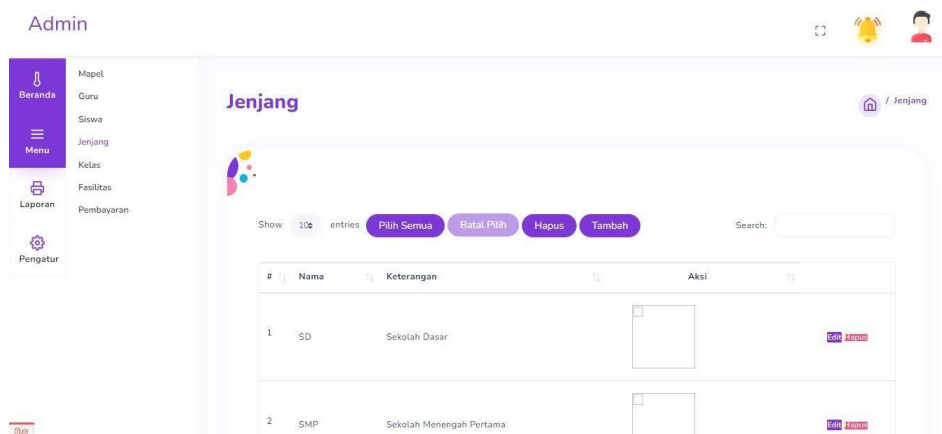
Admin

Beranda

Menu

Laporan

Pengatur

Mapel
Guru
Siswa
Jenjang
Kelas
Fasilitas
Pembayaran

Jenjang

/ Jenjang

Show 10 entries Pilih Semua Batal Pilih Hapus Tambah Search:

| # | Nama | Keterangan | Aksi | |
|---|---|---|---|---|
| 1 | SD | Sekolah Dasar | | Edit Hapus |
| 2 | SMP | Sekolah Menengah Pertama | | Edit Hapus |